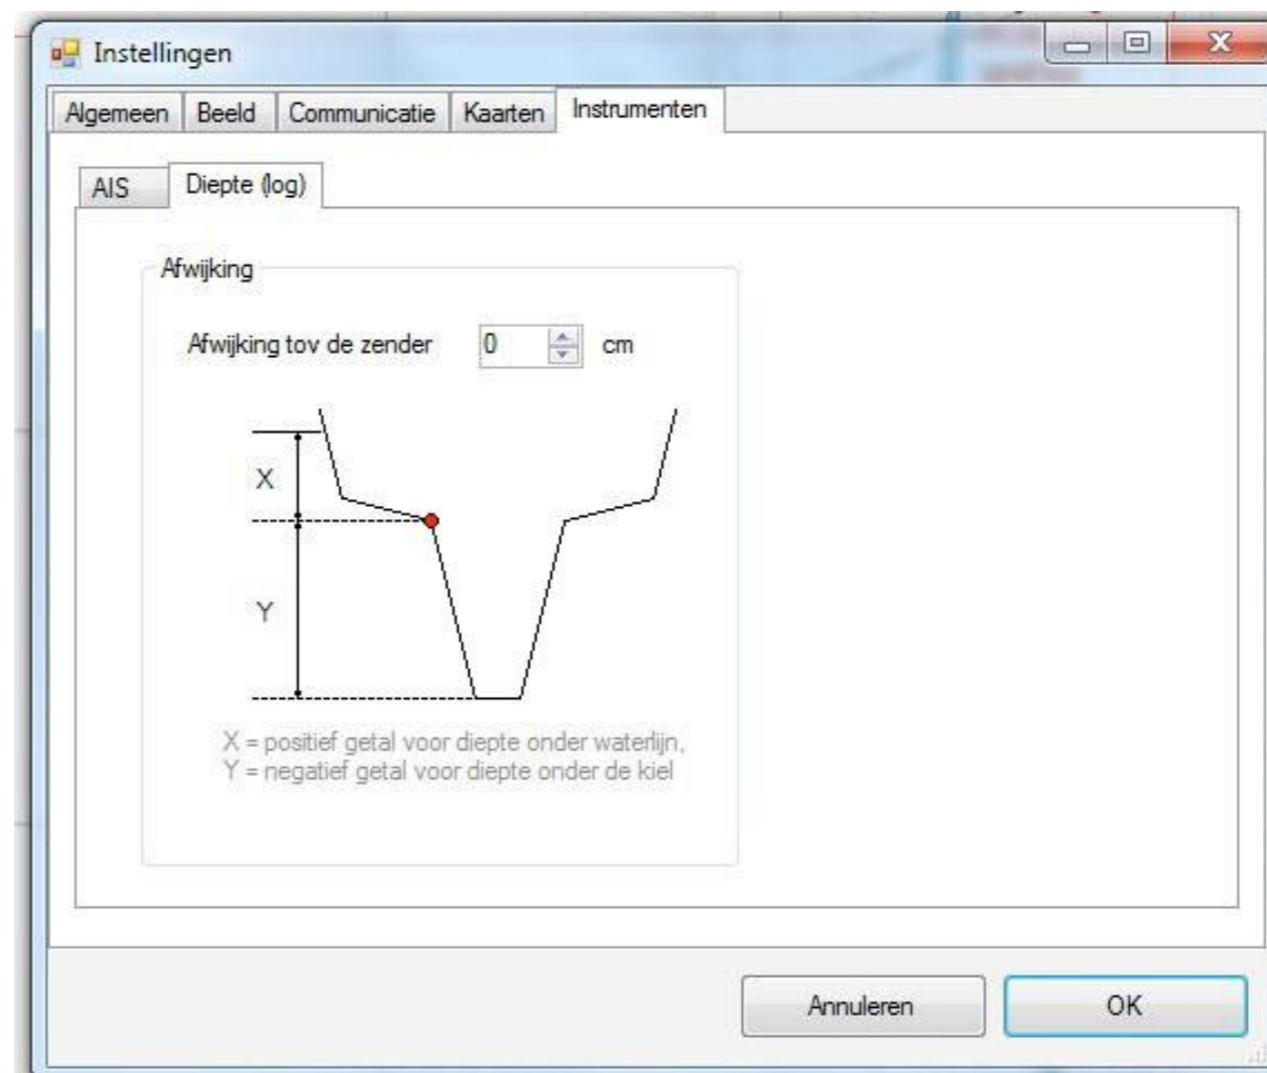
Instellingen

Algemeen | Beeld | Communicatie | Kaarten | Instrumenten

AIS | Diepte (log)

Afwijking

Afwijking tov de zender 0 cm

X

Y

X = positief getal voor diepte onder waterlijn,
Y = negatief getal voor diepte onder de kiel

Annuleren OK